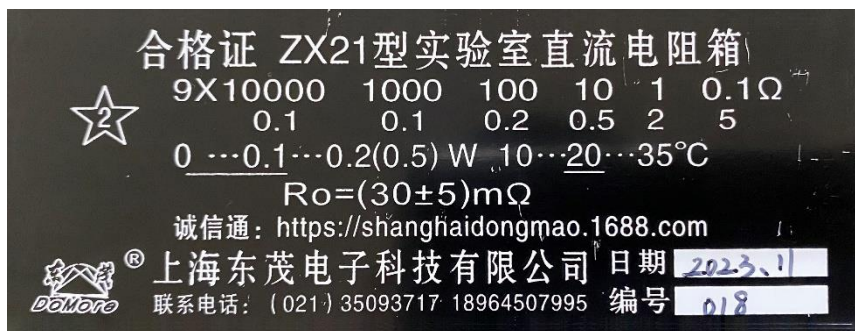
合格证 ZX21型实验室直流电阻箱

2

9X10000 1000 100 10 1 0.1Ω
0.1 0.1 0.2 0.5 2 5
0 ···0.1···0.2(0.5) W 10···20···35°C
Ro=(30±5)mΩ

诚信通：https://shanghaidongmao.1688.com

DOMORE ® 上海东茂电子科技有限公司 日期 2023.1
联系电话：（021）35093717 18964507995 编号 018